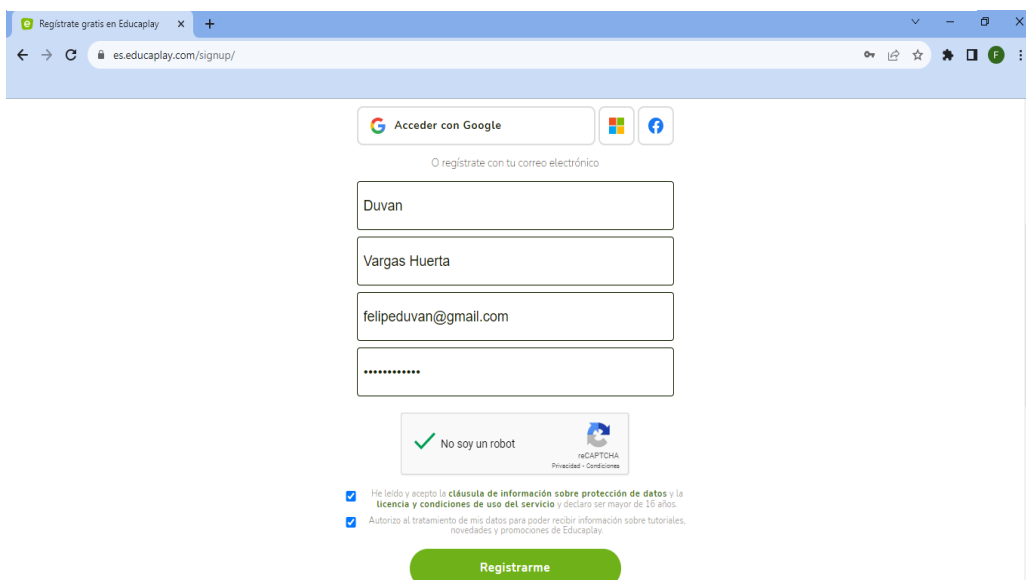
Regístrate gratis en Educaplay × +

es.educaplay.com/signup/

F

Acceder con Google

O regístrate con tu correo electrónico

Duvan

Vargas Huerta

felipeduvan@gmail.com

••••••••••••

No soy un robot

reCAPTCHA
Privacidad - Condiciones

He leído y acepto la cláusula de información sobre protección de datos y la licencia y condiciones de uso del servicio y declaro ser mayor de 16 años.

Autorizo al tratamiento de mis datos para poder recibir información sobre tutoriales, novedades y promociones de Educaplay.

Registrarme